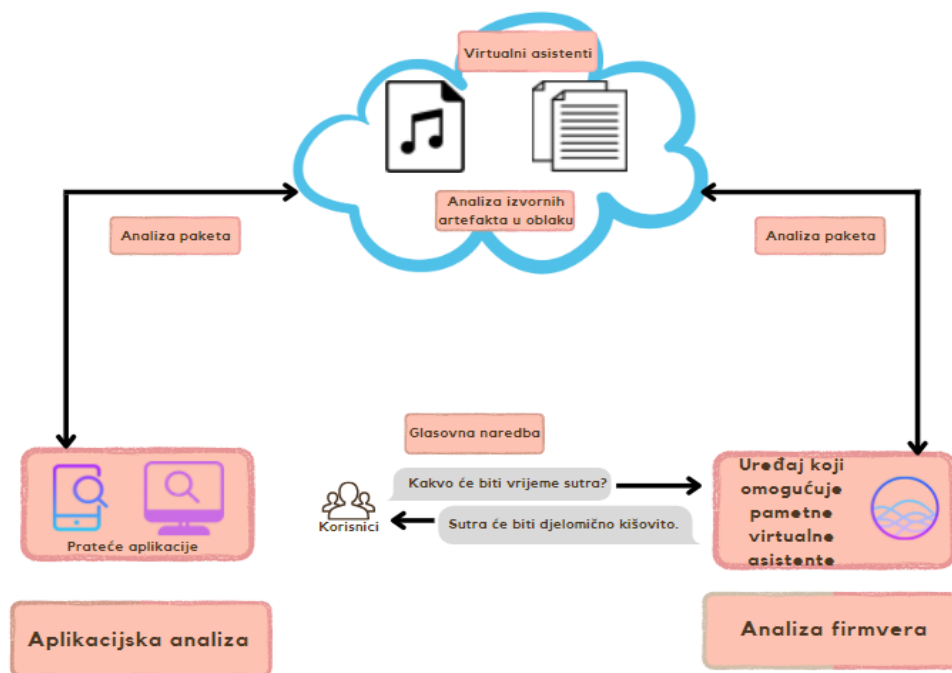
Virtualni asistenti

Analiza izvornih artefakta u oblaku

Analiza paketa

Analiza paketa

Glasovna naredba

Kakvo će biti vrijeme sutra?

Sutra će biti djelomično kišovito.

Korisnici

Prateće aplikacije

Uređaj koji omogućuje pametne virtualne asistente

Aplikacijska analiza

Analiza firmvera